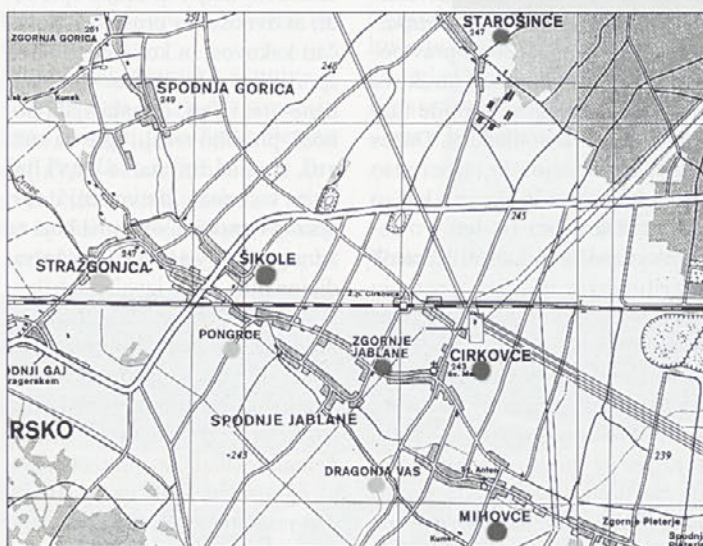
ZGORNJA GORICA
261
STAROŠINCE
247
SPODNJA GORICA
249
240
Kunek
245
STRAŽGONJCA
247
ŠIKOLE
Žel. p. Cirkovce
PONGRCE
ZGORNJE JABLANE
CIRKOVCE
243
DNJI GAJ
ragerskem
RSKO
SPODNJE JABLANE
243
DRAGONJA VAS
Sv. Anton
239
MIHOVCE
Zgornje Pleterje
Spodnje
Kumen